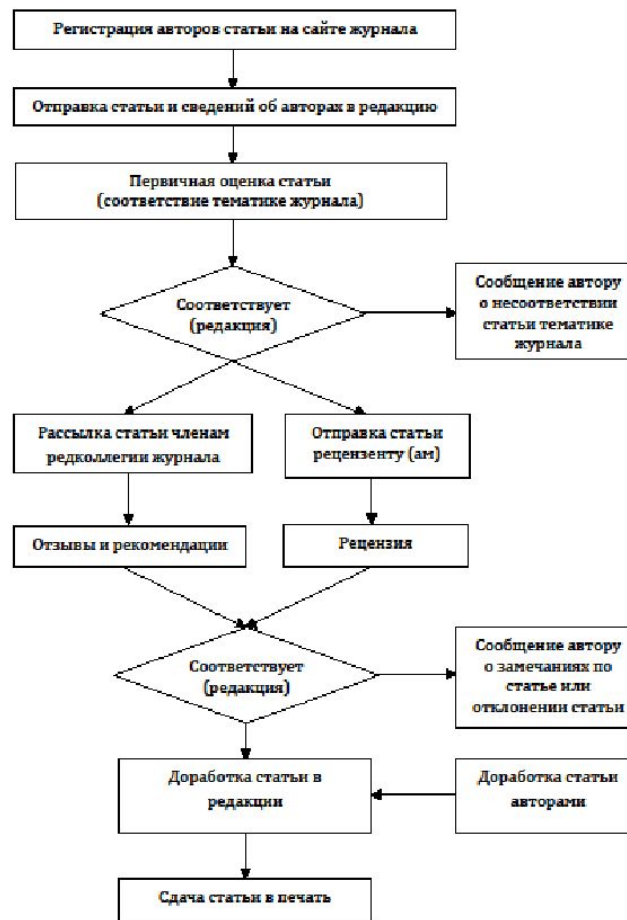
Регистрация авторов статьи на сайте журнала

Отправка статьи и сведений об авторах в редакцию

Первичная оценка статьи (соответствие тематике журнала)

Соответствует (редакция)

Сообщение автору о несоответствии статьи тематике журнала

Рассылка статьи членам редколлегии журнала

Отправка статьи рецензенту (ам)

Отзывы и рекомендации

Рецензия

Соответствует (редакция)

Сообщение автору о замечаниях по статье или отклонении статьи

Доработка статьи в редакции

Доработка статьи авторами

Сдача статьи в печать